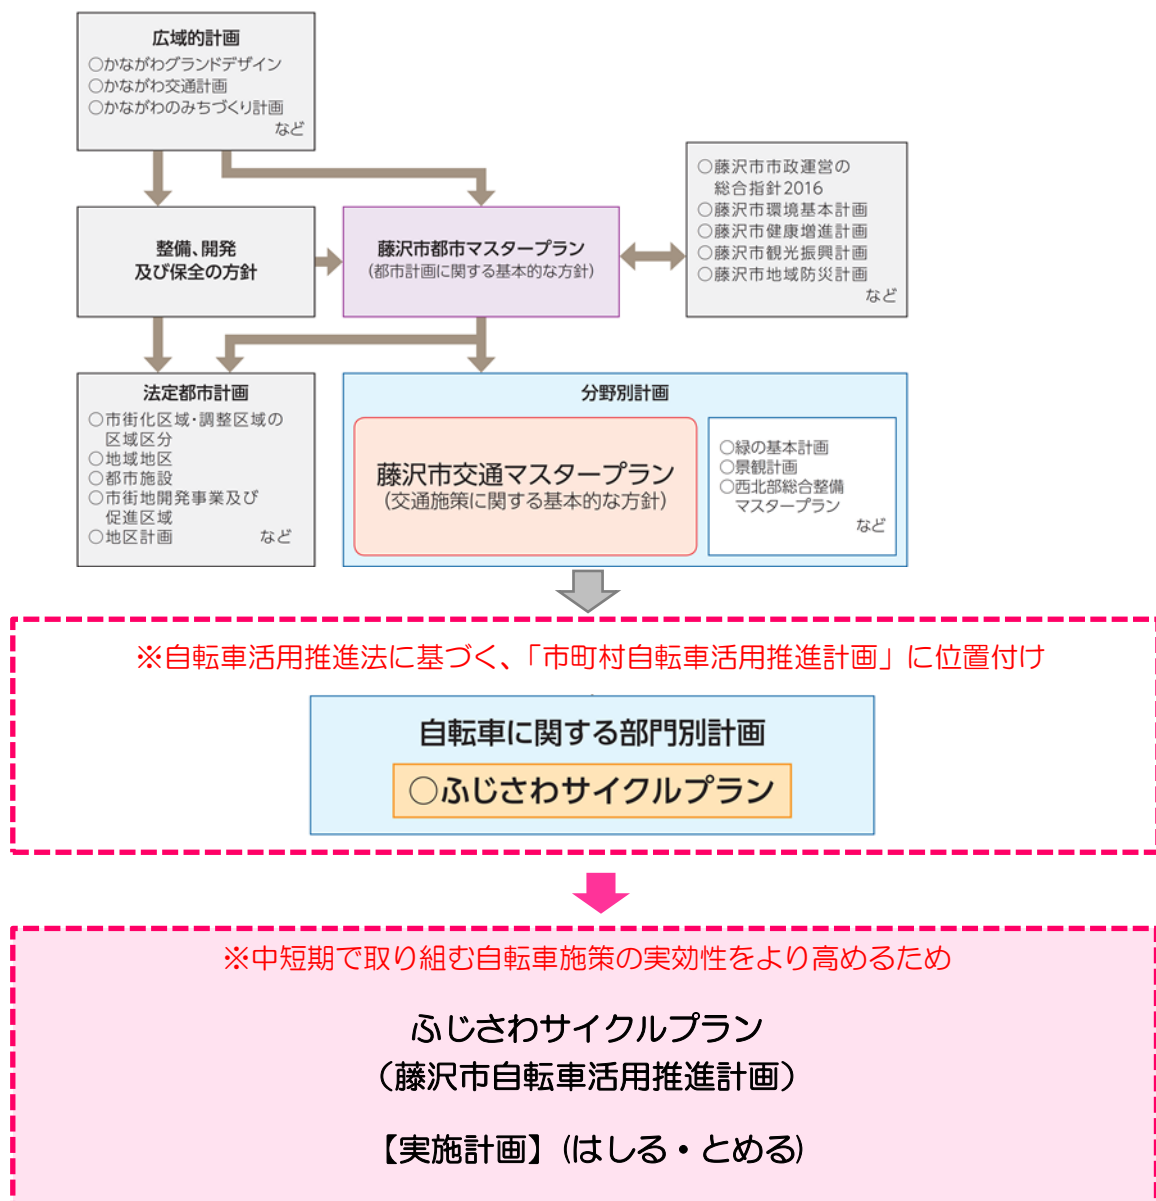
広域的計画
○かながわグランドデザイン
○かながわ交通計画
○かながわのみちづくり計画
など

○藤沢市市政運営の総合指針2016
○藤沢市環境基本計画
○藤沢市健康増進計画
○藤沢市観光振興計画
○藤沢市地域防災計画
など

整備、開発及び保全の方針

藤沢市都市マスタープラン
(都市計画に関する基本的な方針)

法定都市計画
○市街化区域・調整区域の区域区分
○地域地区
○都市施設
○市街地開発事業及び促進区域
○地区計画
など

分野別計画

藤沢市交通マスタープラン
(交通施策に関する基本的な方針)

○緑の基本計画
○景観計画
○西北部総合整備マスタープラン
など

※自転車活用推進法に基づく、「市町村自転車活用推進計画」に位置付け

自転車に関する部門別計画
○ふじさわサイクルプラン

※中短期で取り組む自転車施策の実効性をより高めるため

ふじさわサイクルプラン
(藤沢市自転車活用推進計画)

【実施計画】(はしる・とめる)